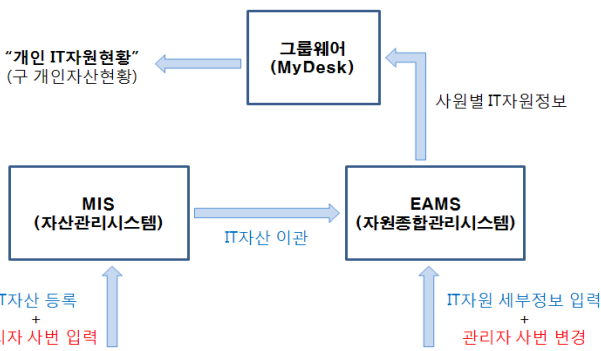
"개인 IT자원현황"
(구 개인자산현황)

그룹웨어
(MyDesk)

사원별 IT자원정보

MIS
(자산관리시스템)

IT자산 이관

EAMS
(자원종합관리시스템)

IT자산 등록
+
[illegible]리자 사번 입력

IT자원 세부정보 입력
+
관리자 사번 변경